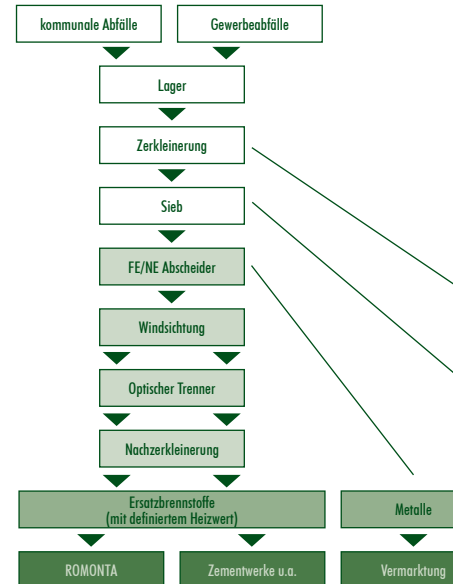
kommunale Abfälle

Gewerbeabfälle

Lager

Zerkleinerung

Sieb

FE/NE Abscheider

Windsichtung

Optischer Trenner

Nachzerkleinerung

Ersatzbrennstoffe (mit definiertem Heizwert)

Metalle

ROMONTA

Zementwerke u.a.

Vermarktung